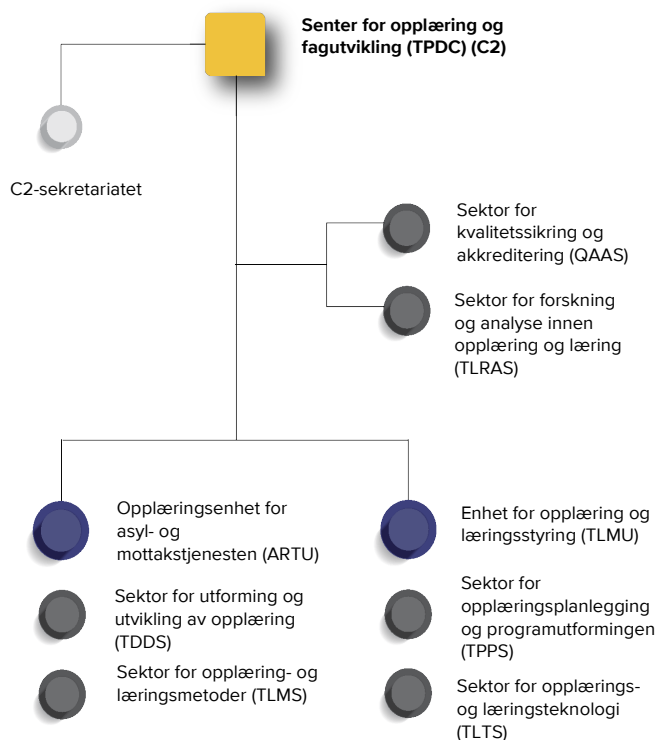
Senter for opplæring og fagutvikling (TPDC) (C2)

C2-sekretariatet

Sektor for kvalitetssikring og akkreditering (QAAS)

Sektor for forskning og analyse innen opplæring og læring (TLRAS)

Opplæringsenhet for asyl- og mottakstjenesten (ARTU)

Sektor for utforming og utvikling av opplæring (TDDS)

Sektor for opplæring- og læringsmetoder (TLMS)

Enhet for opplæring og læringsstyring (TLMU)

Sektor for opplæringsplanlegging og programutformingen (TPPS)

Sektor for opplærings- og læringsteknologi (TLTS)